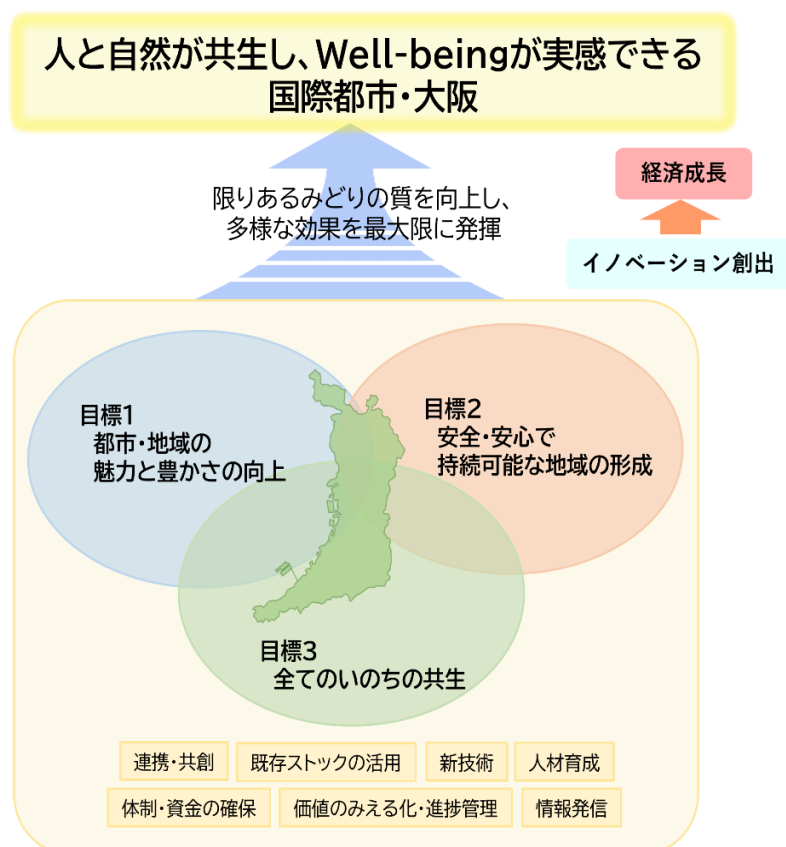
人と自然が共生し、Well-beingが実感できる
国際都市・大阪

限りあるみどりの質を向上し、
多様な効果を最大限に発揮

経済成長

イノベーション創出

目標1
都市・地域の
魅力と豊かさの向上

目標2
安全・安心で
持続可能な地域の形成

目標3
全てのいのちの共生

連携・共創
既存ストックの活用
新技術
人材育成
体制・資金の確保
価値のみえる化・進捗管理
情報発信